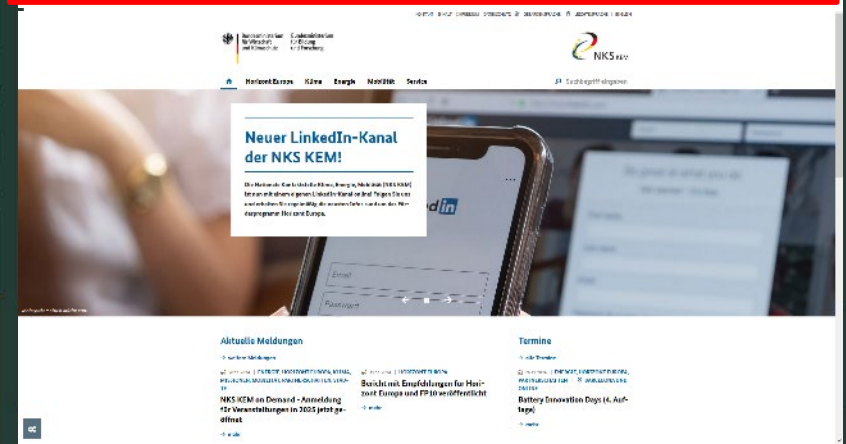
Bundesministerium für Wirtschaft und Klimaschutz

Bundesministerium für Bildung und Forschung

NKS KEM

Horizont Europa  Klima  Energie  Mobilität  Service

Suchbegriff eingeben

Neuer LinkedIn-Kanal der NKS KEM!

Die Nationale Kontaktstelle Klima, Energie, Mobilität (NKS KEM) hat nun mit einem eigenen LinkedIn-Kanal online! Folgen Sie uns und erhalten Sie regelmäßig die neuesten Infos aus dem das Rahmenprogramm Horizont Europa.

Linked in

Email

Password

Aktuelle Meldungen

→ weitere Meldungen

NKS KEM on Demand - Anmeldung für Veranstaltungen in 2025 jetzt geöffnet

→ mehr

Bericht mit Empfehlungen für Horizont Europa und FP10 veröffentlicht

→ mehr

Termine

→ alle Termine

Battery Innovation Days (4. Auflage)

→ mehr